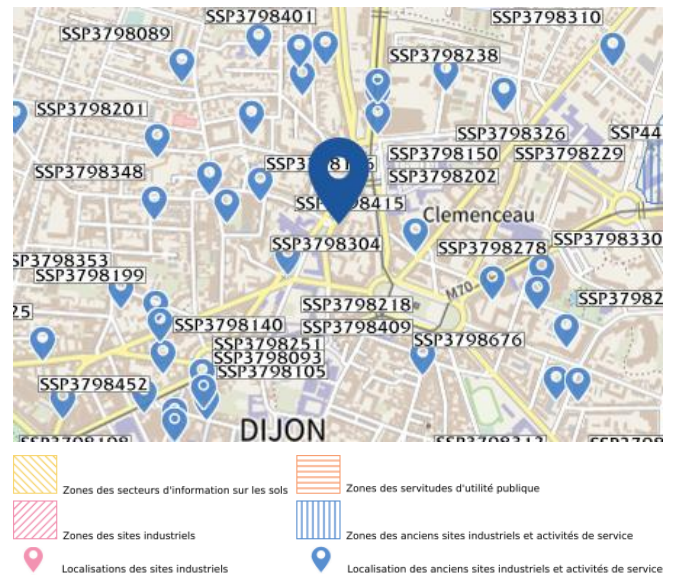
SSP3798401
SSP3798310
SSP3798089
SSP3798238
SSP3798201
SSP3798326
SSP44
SSP3798150
SSP3798229
SSP3798348
SSP3798202
Clemenceau
SSP3798330
SSP3798304
SSP3798278
SSP3798353
SSP3798199
M70
SSP37982
25
SSP3798218
SSP3798140
SSP3798409
SSP3798676
SSP3798251
SSP3798093
SSP3798105
SSP3798452
DIJON

Zones des secteurs d'information sur les sols
Zones des servitudes d'utilité publique
Zones des sites industriels
Zones des anciens sites industriels et activités de service
Localisations des sites industriels
Localisation des anciens sites industriels et activités de service